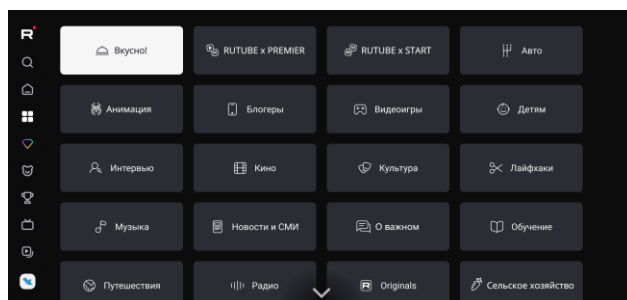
R

Вкусно!

RUTUBE x PREMIER

RUTUBE x START

Авто

Анимация

Блогеры

Видеоигры

Детям

Интервью

Кино

Культура

Лайфхаки

Музыка

Новости и СМИ

О важном

Обучение

Путешествия

Радио

Originals

Сельское хозяйство